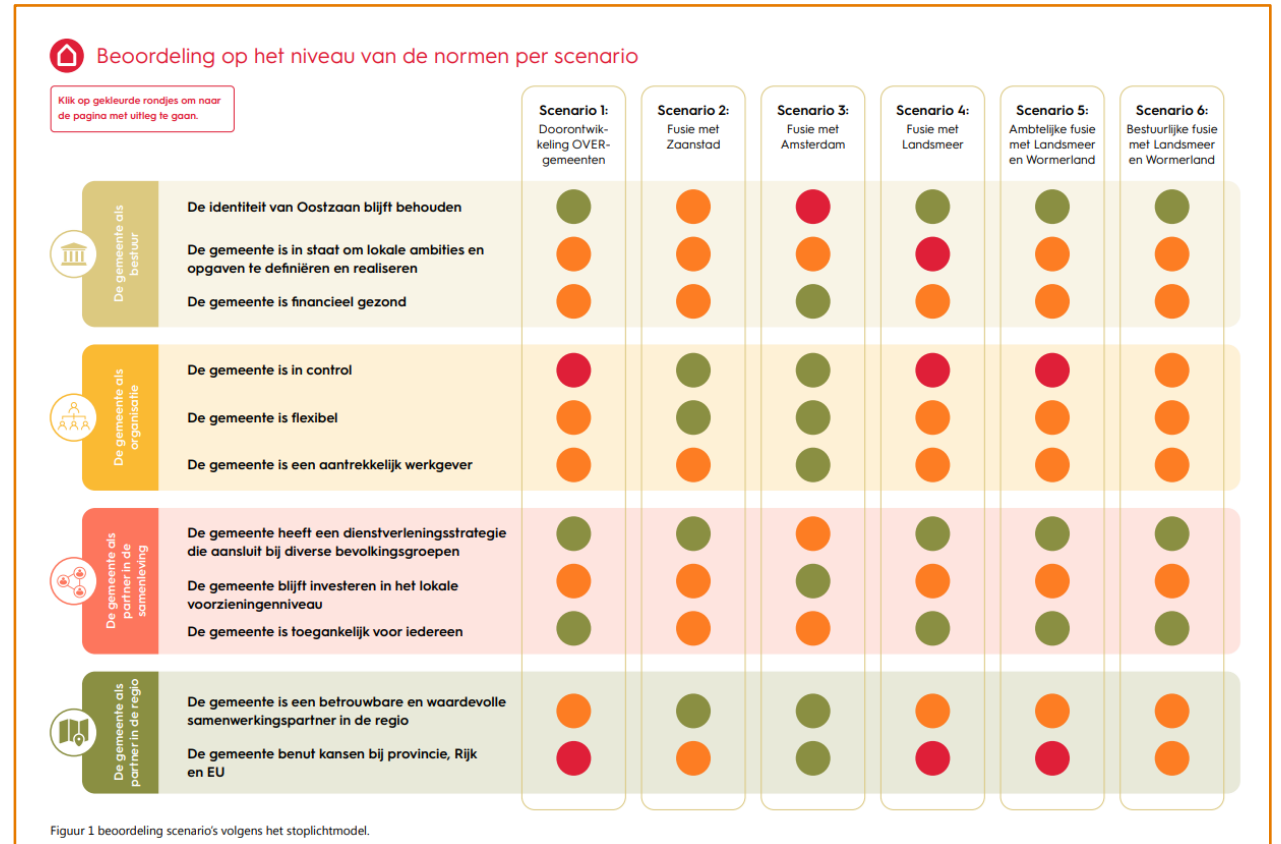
Beoordeling op het niveau van de normen per scenario

Klik op gekleurde rondjes om naar de pagina met uitleg te gaan.

| | | Scenario 1: Doorontwikkeling OVER-gemeenten | Scenario 2: Fusie met Zaanstad | Scenario 3: Fusie met Amsterdam | Scenario 4: Fusie met Landsmeer | Scenario 5: Ambtelijke fusie met Landsmeer en Wormerland | Scenario 6: Bestuurlijke fusie met Landsmeer en Wormerland |
|---|---|---|---|---|---|---|---|
| De gemeente als bestuur | De identiteit van Oostzaan blijft behouden | | | | | | |
| | De gemeente is in staat om lokale ambities en opgaven te definiëren en realiseren | | | | | | |
| | De gemeente is financieel gezond | | | | | | |
| De gemeente als organisatie | De gemeente is in control | | | | | | |
| | De gemeente is flexibel | | | | | | |
| | De gemeente is een aantrekkelijk werkgever | | | | | | |
| De gemeente als partner in de samenleving | De gemeente heeft een dienstverleningsstrategie die aansluit bij diverse bevolkingsgroepen | | | | | | |
| | De gemeente blijft investeren in het lokale voorzieningenniveau | | | | | | |
| | De gemeente is toegankelijk voor iedereen | | | | | | |
| De gemeente als partner in de regio | De gemeente is een betrouwbare en waardevolle samenwerkingspartner in de regio | | | | | | |
| | De gemeente benut kansen bij provincie, Rijk en EU | | | | | | |

Figuur 1 beoordeling scenario's volgens het stoplichtmodel.